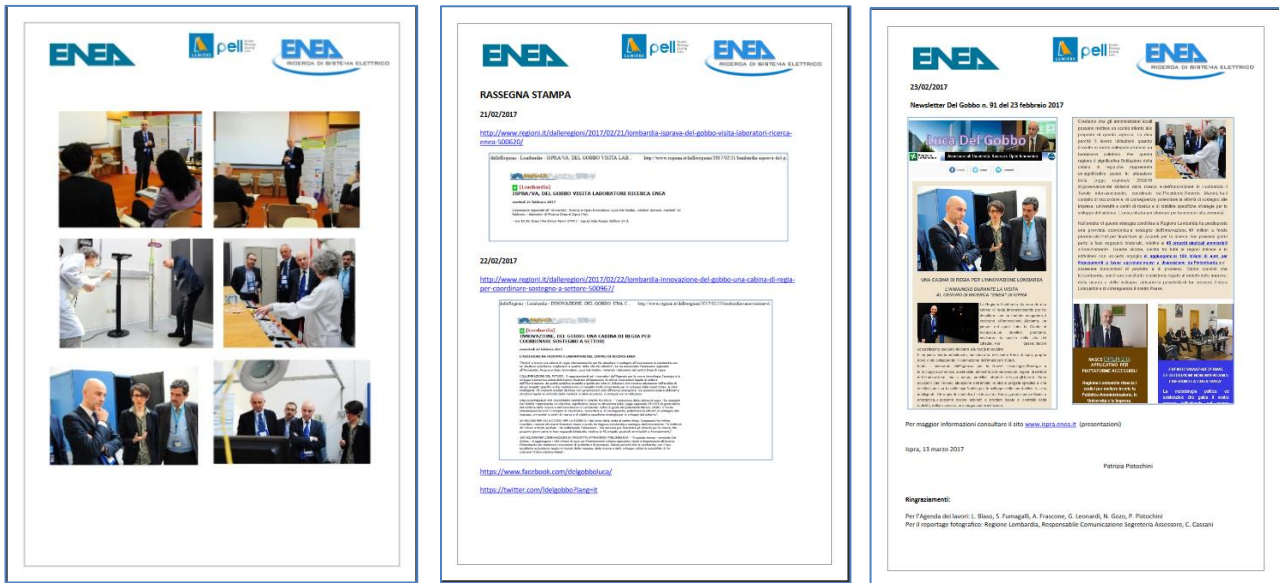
ENEA

pell

ENEA
RICERCA DI SISTEMA ELETTRICO

ENEA

pell

ENEA
RICERCA DI SISTEMA ELETTRICO

RASSEGNA STAMPA

21/02/2017

http://www.regioni.it/dalleregioni/2017/02/21/lombardia-ispra-del-gobbo-visita-laboratori-ricerca-enea-500620/

dalleRegioni - Lombardia - ISPRA/VA: DEL GOBBO VISITA LAB...

[Lombardia]
ISPRA/VA, DEL GOBBO VISITA LABORATORI RICERCA ENEA

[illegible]

22/02/2017

http://www.regioni.it/dalleregioni/2017/02/22/lombardia-innovazione-del-gobbo-una-cabina-di-regia-per-coordinare-sostegno-a-settore-500967/

dalleRegioni - Lombardia - INNOVAZIONE, DEL GOBBO: UNA C...

[Lombardia]
INNOVAZIONE, DEL GOBBO: UNA CABINA DI REGIA PER COORDINARE SOSTEGNO A SETTORE

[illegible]

https://www.facebook.com/delgobboluca/

https://twitter.com/ldelgobbo?lang=it

ENEA

pell

ENEA
RICERCA DI SISTEMA ELETTRICO

23/02/2017

Newsletter Del Gobbo n. 91 del 23 febbraio 2017

Luca Del Gobbo

UNA CABINA DI REGIA PER L'INNOVAZIONE LOMBARDA

L'ANNUNCIO DURANTE LA VISITA AL CENTRO DI RICERCA "ENEA" DI ISPRA

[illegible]

Per maggior informazioni consultare il sito www.ispra.enea.it (presentazioni)

Ispra, 13 marzo 2017

Patrizia Pistochini

Ringraziamenti:

Per l'Agenda dei lavori: L. Blaso, S. Fumagalli, A. Frascone, G. Leonardi, N. Gozo, P. Pistochini
Per il reportage fotografico: Regione Lombardia, Responsabile Comunicazione Segreteria Assessore, C. Cassani